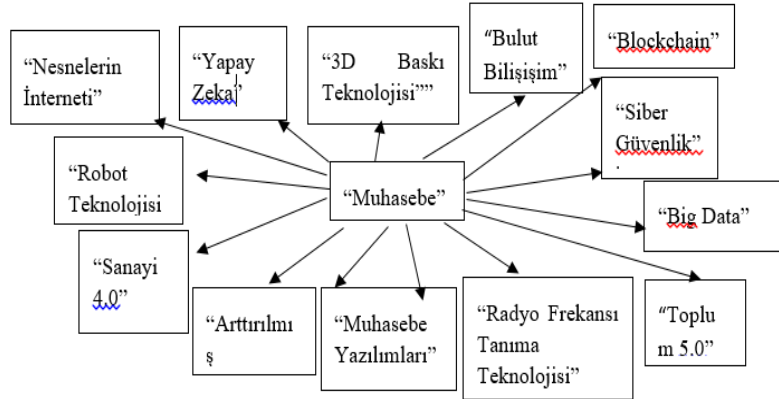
“Nesnelerin İnterneti”

“Yapay Zeka”

“3D Baskı Teknolojisi””

“Bulut Bilişişim”

“Blockchain”

“Siber Güvenlik”

“Robot Teknolojisi

“Muhasebe”

“Big Data”

“Sanayi 4.0”

“Arttırılmış

“Muhasebe Yazılımları”

“Radyo Frekansı Tanıma Teknolojisi”

“Toplum 5.0”